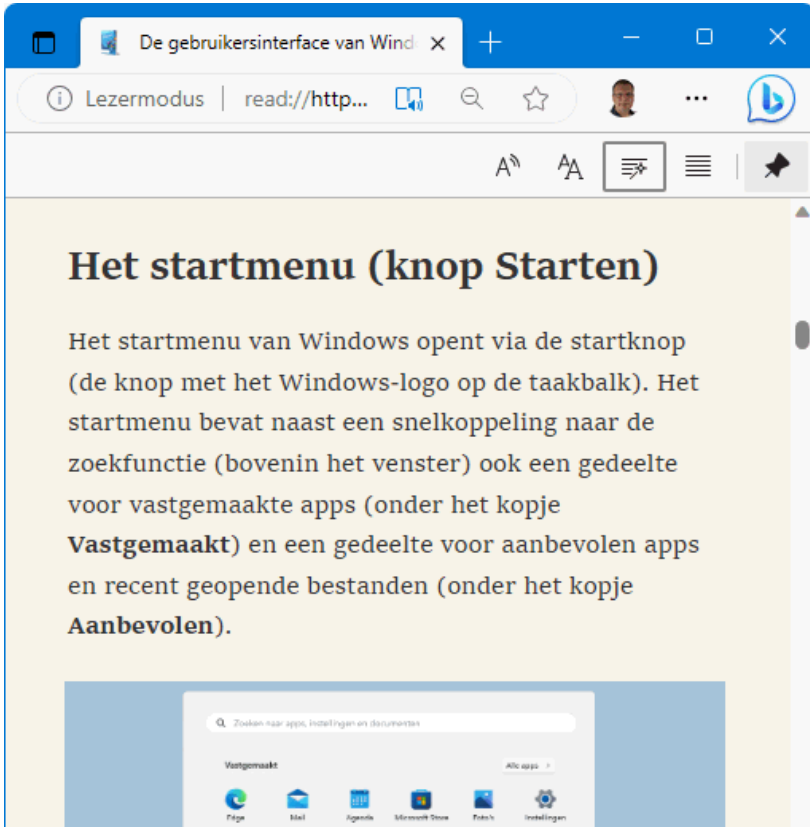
De gebruikersinterface van Wind ×

Lezermodus | read://http...

Het startmenu (knop Starten)

Het startmenu van Windows opent via de startknop (de knop met het Windows-logo op de taakbalk). Het startmenu bevat naast een snelkoppeling naar de zoekfunctie (bovenin het venster) ook een gedeelte voor vastgemaakte apps (onder het kopje **Vastgemaakt**) en een gedeelte voor aanbevolen apps en recent geopende bestanden (onder het kopje **Aanbevolen**).

Zoeken naar apps, instellingen en documenten

Vastgemaakt

Alle apps >

Edge Mail Agenda Microsoft Store Foto's Instellingen